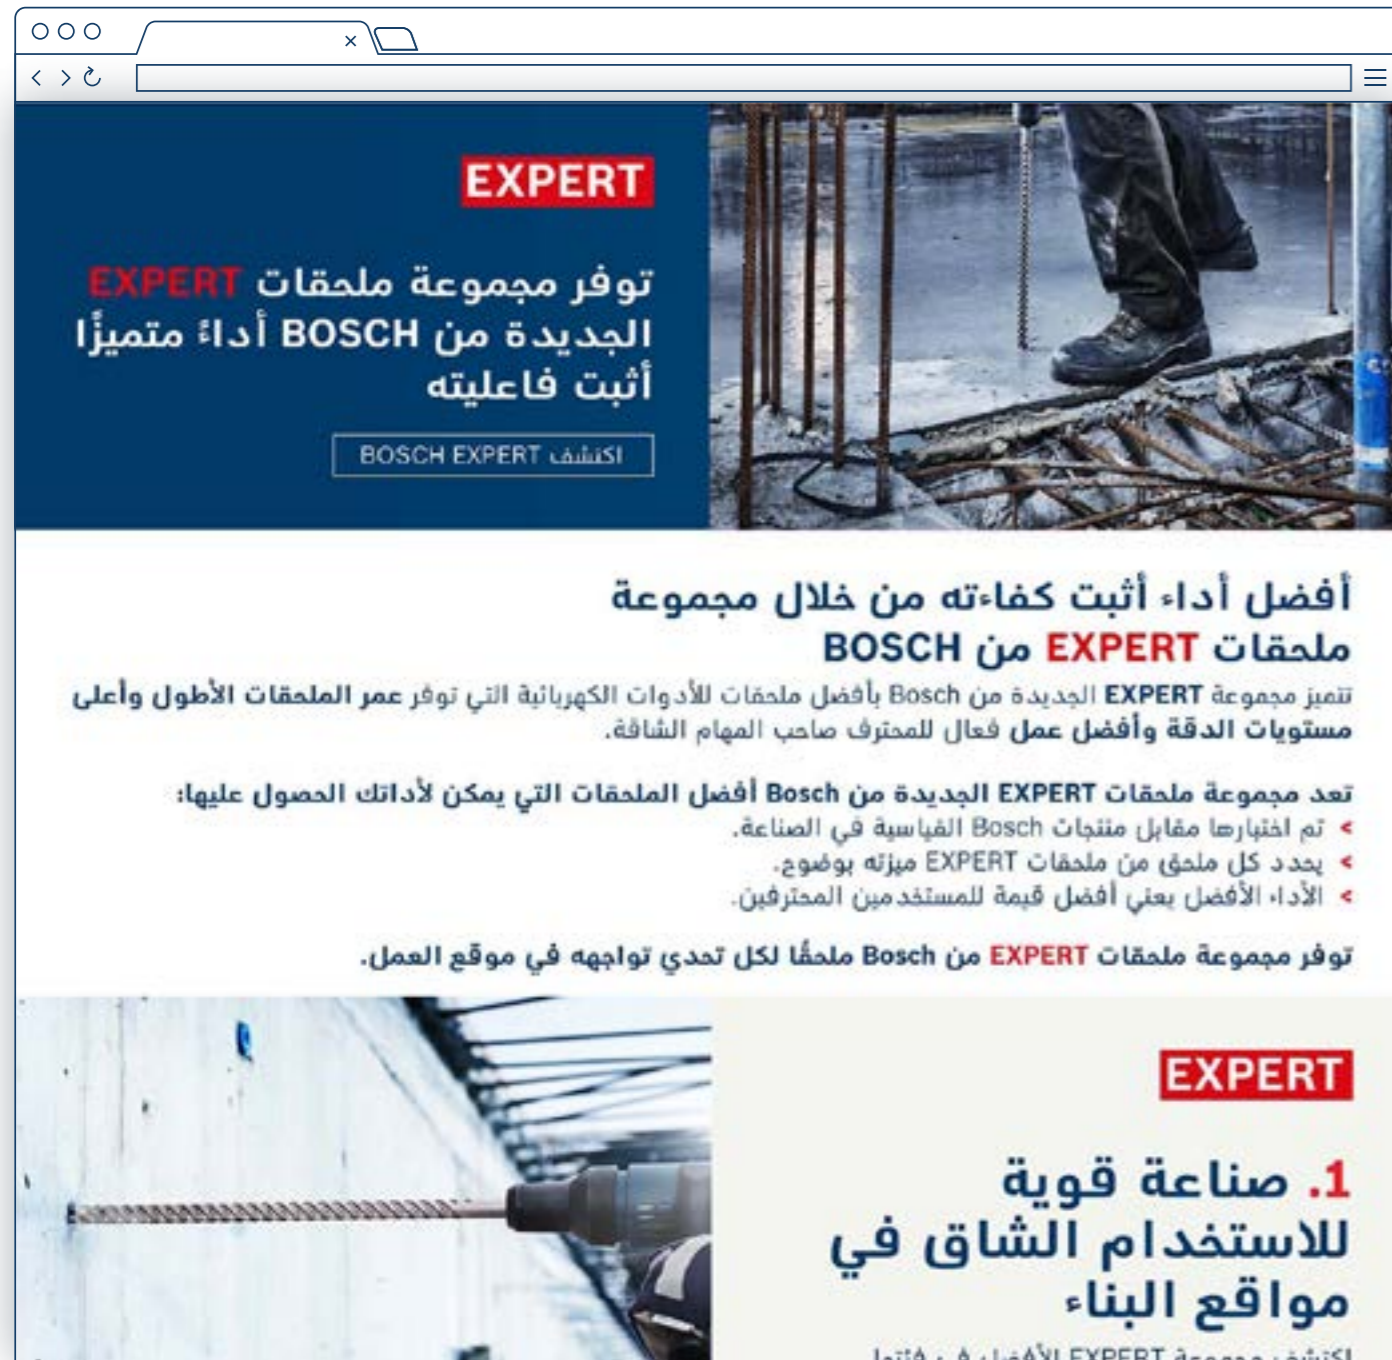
EXPERT

توفر مجموعة ملحقات EXPERT الجديدة من BOSCH أداءً متميزًا أثبت فاعليته

اكتشف BOSCH EXPERT

أفضل أداء أثبت كفاءته من خلال مجموعة ملحقات EXPERT من BOSCH

تتميز مجموعة EXPERT الجديدة من Bosch بأفضل ملحقات للأدوات الكهربائية التي توفر عمر الملحقات الأطول وأعلى مستويات الدقة وأفضل عمل فعال للمحترف صاحب المهام الشاقة.

تعد مجموعة ملحقات EXPERT الجديدة من Bosch أفضل الملحقات التي يمكن لأدواتك الحصول عليها:
< تم اختبارها مقابل منتجات Bosch القياسية في الصناعة.
< يحدد كل ملحق من ملحقات EXPERT ميزته بوضوح.
< الأداء الأفضل يعني أفضل قيمة للمستخدمين المحترفين.

توفر مجموعة ملحقات EXPERT من Bosch ملحقًا لكل تحدي تواجهه في موقع العمل.

EXPERT

1. صناعة قوية للاستخدام الشاق في مواقع البناء

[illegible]